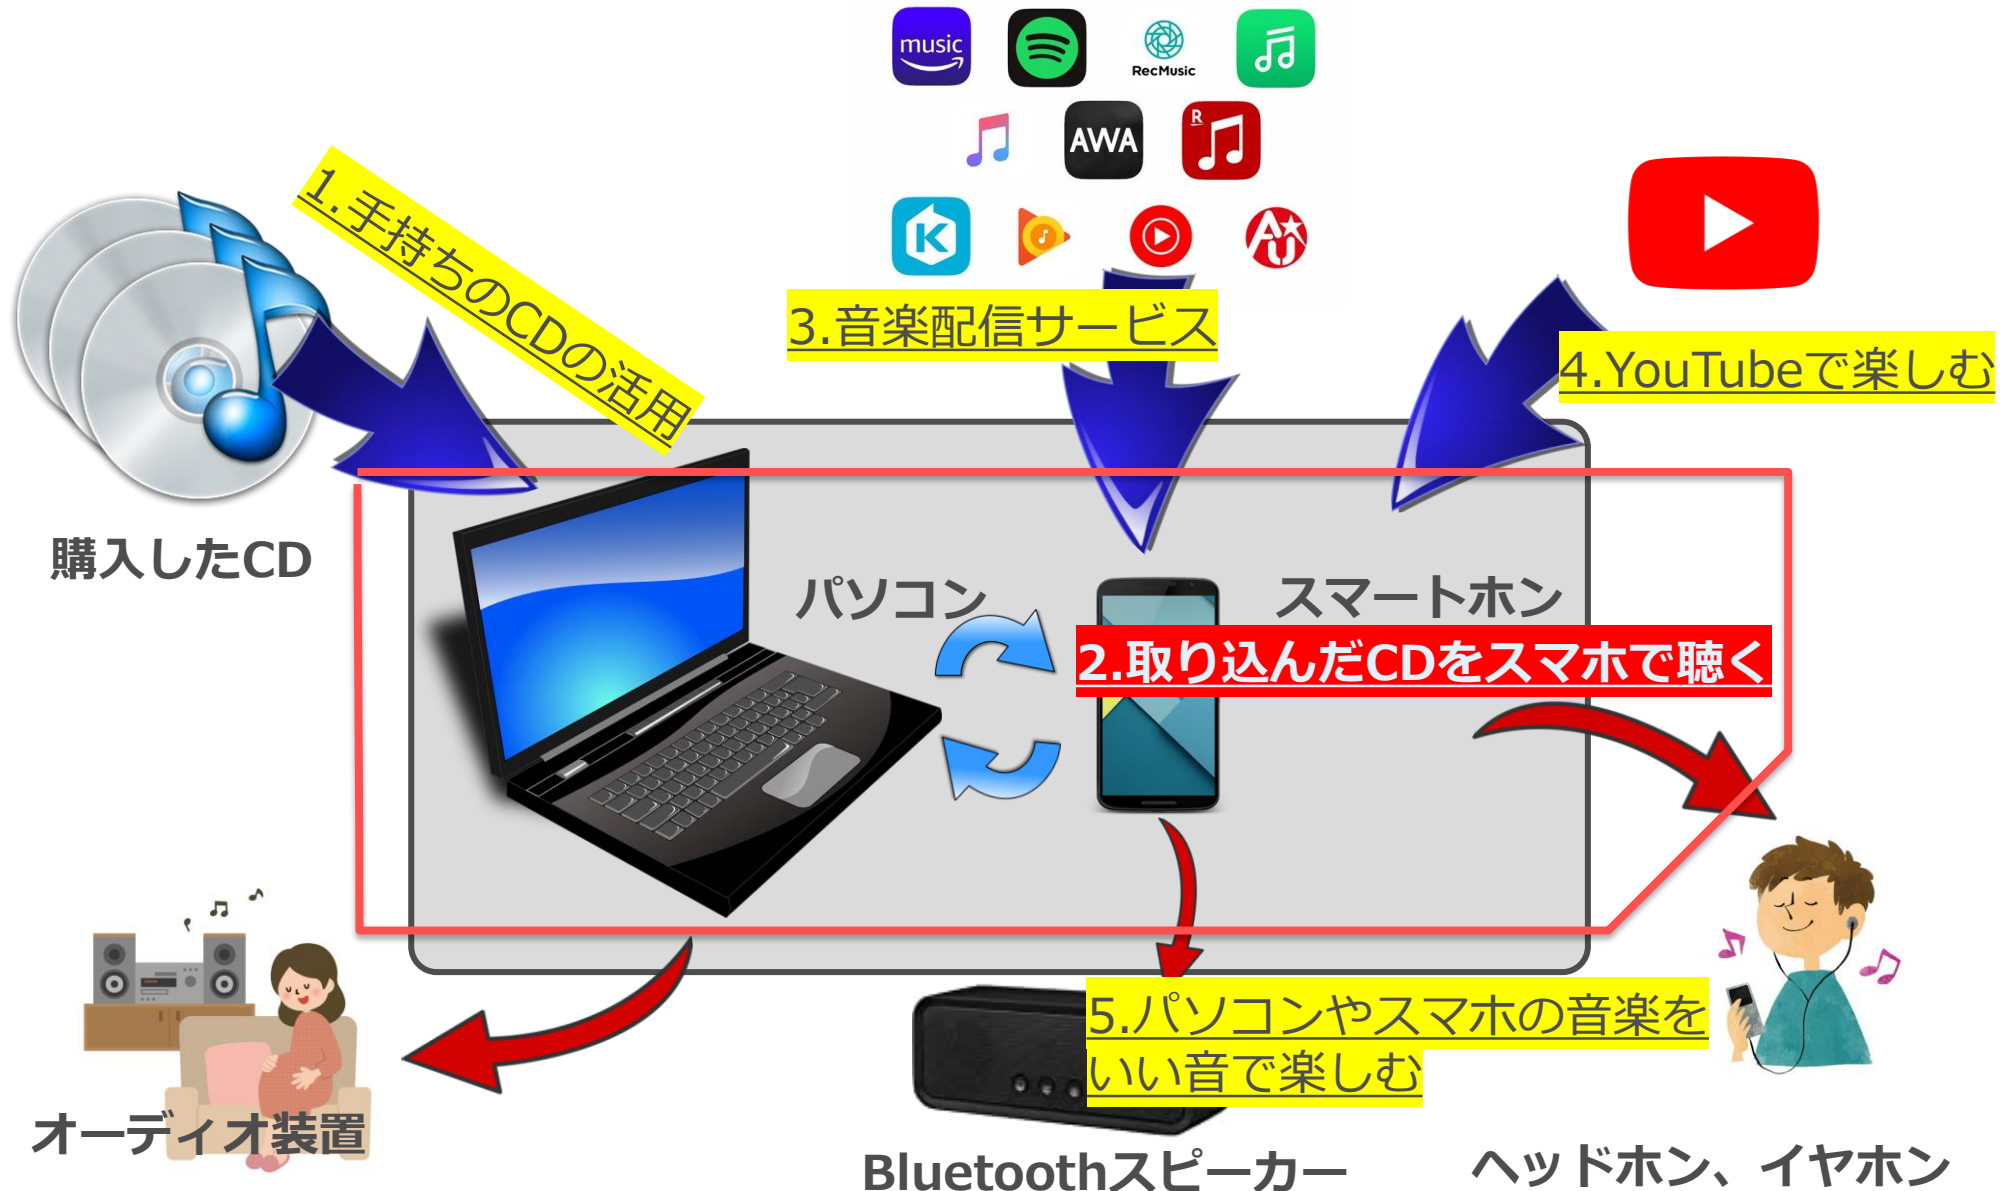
music

RecMusic

AWA

1.手持ちのCDの活用

3.音楽配信サービス

4.YouTubeで楽しむ

購入したCD

パソコン

スマートホン

2.取り込んだCDをスマホで聴く

5.パソコンやスマホの音楽をいい音で楽しむ

オーディオ装置

Bluetoothスピーカー

ヘッドホン、イヤホン